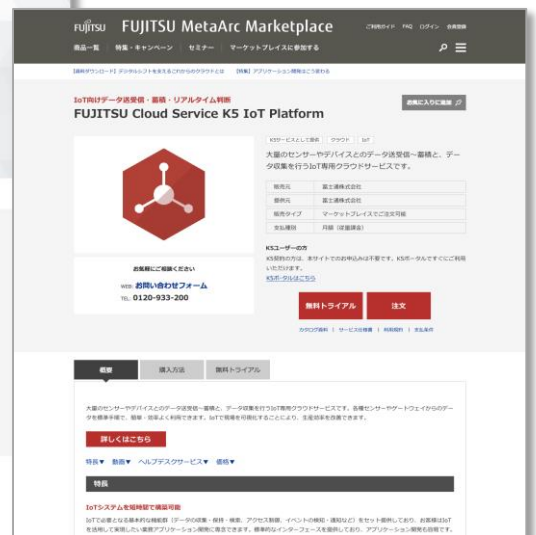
FUJITSU FUJITSU MetaArc Marketplace

ご利用ガイド FAQ ログイン 会員登録

商品一覧 特集・キャンペーン セミナー マーケットプレイスに参加する

【資料ダウンロード】デジタルシフトを支えるこれからのクラウドとは 【特集】アプリケーション開発はこう変わる

IoT向けデータ送受信・蓄積・リアルタイム判断

FUJITSU Cloud Service K5 IoT Platform

お気に入りに追加

K5サービスとして提供 クラウド IoT

大量のセンサーやデバイスとのデータ送受信〜蓄積と、データ収集を行うIoT専用クラウドサービスです。

| 販売元 | 富士通株式会社 |
|---|---|
| 提供元 | 富士通株式会社 |
| 販売タイプ | マーケットプレイスでご注文可能 |
| 支払種別 | 月額（従量課金） |

K5ユーザーの方

K5契約の方は、本サイトでのお申込みは不要です。K5ポータルですぐにご利用いただけます。

K5ポータルはこちら

お気軽にご相談ください

WEB お問い合わせフォーム

TEL 0120-933-200

無料トライアル 注文

カタログ資料 | サービス仕様書 | 利用規約 | 料金表

概要 購入方法 無料トライアル

大量のセンサーやデバイスとのデータ送受信〜蓄積と、データ収集を行うIoT専用クラウドサービスです。各種センサーやゲートウェイからのデータを標準手順で、簡単・効率よく利用できます。IoTで現場を可視化することにより、生産効率を改善できます。

詳しくはこちら

特長▼ 動画▼ ヘルプデスクサービス▼ 価格▼

特長

IoTシステムを短時間で構築可能

IoTで必要となる基本的な機能群（データの収集・保持・検索、アクセス制御、イベントの検知・通知など）をセット提供しており、お客様はIoTを活用して実現したい業務アプリケーション開発に専念できます。標準的なインターフェースを提供しており、アプリケーション開発も容易です。